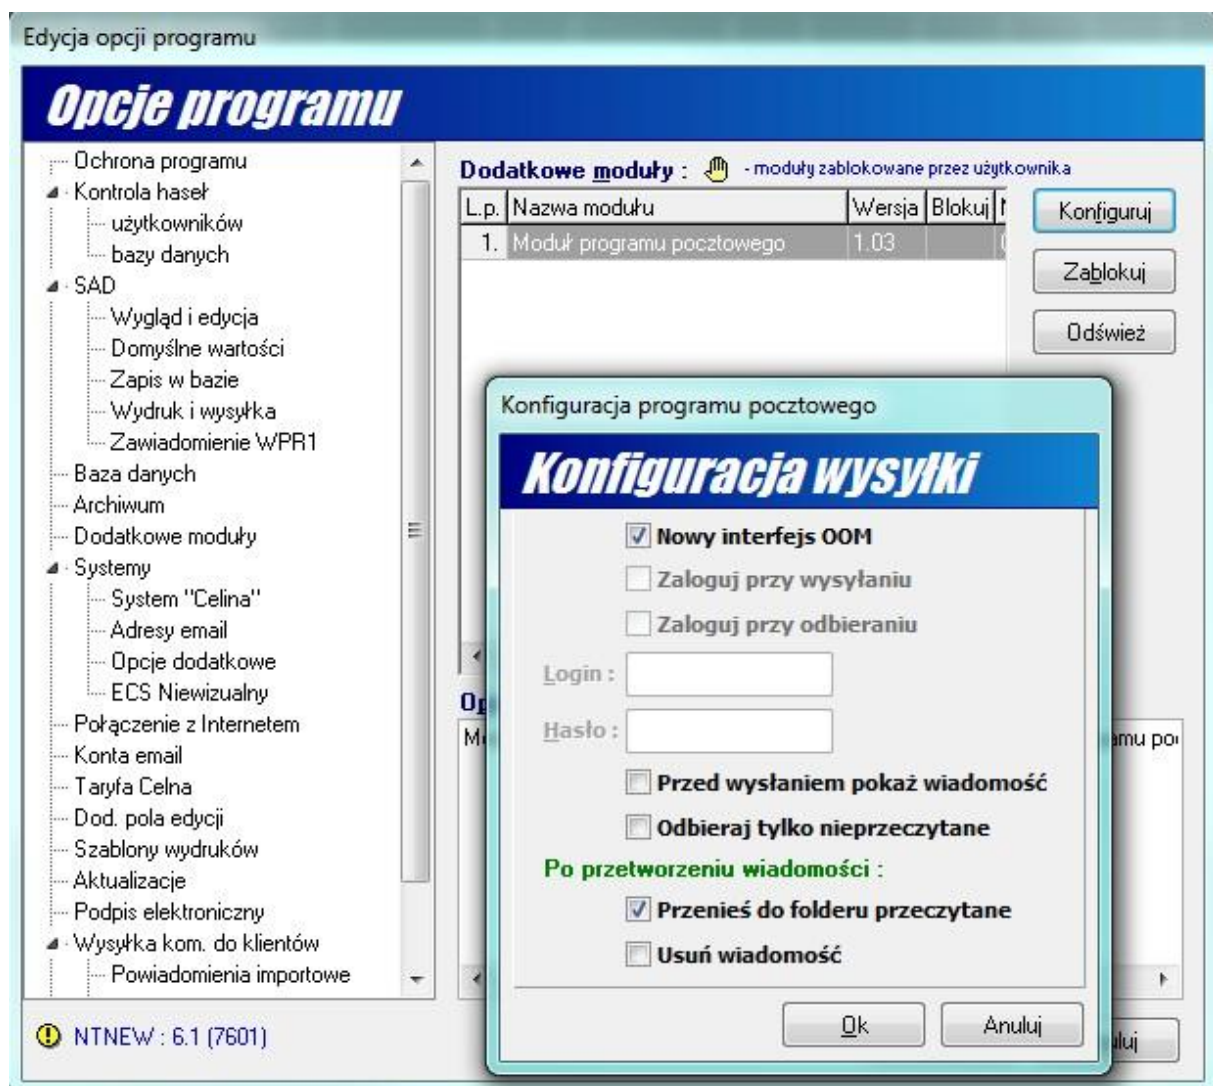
Edycja opcji programu

Opcje programu

Ochrona programu
Kontrola haseł
użytkowników
bazy danych
SAD
Wygląd i edycja
Domyślne wartości
Zapis w bazie
Wydruk i wysyłka
Zawiadomienie WPR1
Baza danych
Archiwum
Dodatkowe moduły
Systemy
System "Celina"
Adresy email
Opcje dodatkowe
ECS Niewizualny
Połączenie z Internetem
Konta email
Taryfa Celna
Dod. pola edycji
Szablony wydruków
Aktualizacje
Podpis elektroniczny
Wysyłka kom. do klientów
Powiadomienia importowe

NTNEW : 6.1 (7601)

Dodatkowe moduły : - moduły zablokowane przez użytkownika

| L.p. | Nazwa modułu | Wersja | Blokuj | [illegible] |
|---|---|---|---|---|
| 1. | Moduł programu pocztowego | 1.03 | | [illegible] |

Konfiguruj
Zablokuj
Odśwież

Op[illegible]
M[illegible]
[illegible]amu po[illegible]

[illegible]luj

Konfiguracja programu pocztowego

Konfiguracja wysyłki

Nowy interfejs OOM
Zaloguj przy wysyłaniu
Zaloguj przy odbieraniu
Login :
Hasło :
Przed wysłaniem pokaż wiadomość
Odbieraj tylko nieprzeczytane
Po przetworzeniu wiadomości :
Przenieś do folderu przeczytane
Usuń wiadomość

Ok
Anuluj